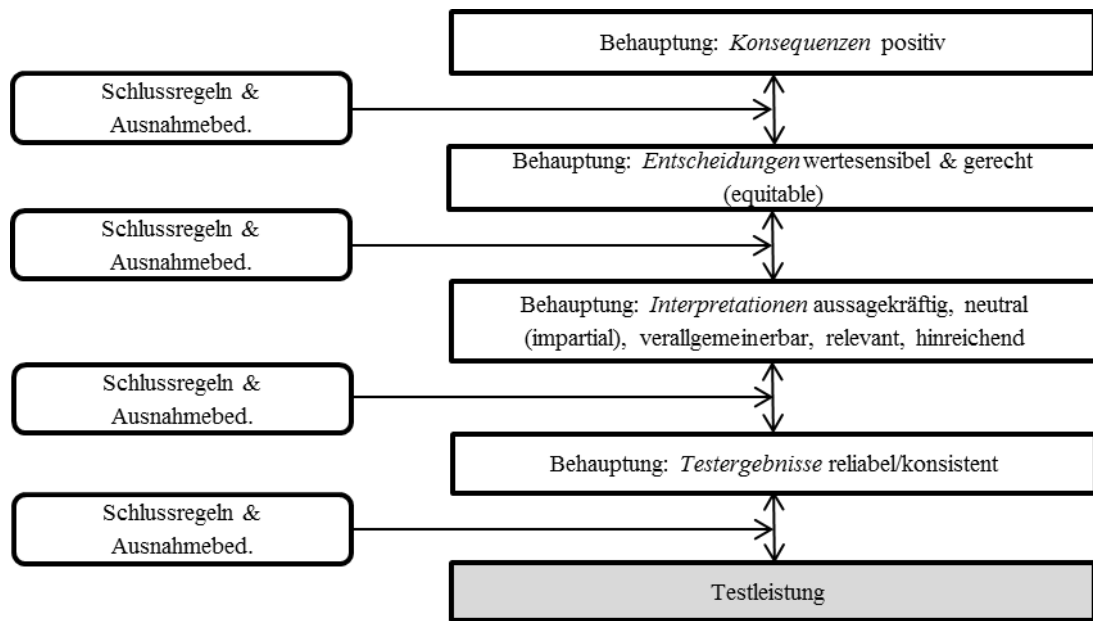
Behauptung: Konsequenzen positiv

Schlussregeln & Ausnahmebed.

Behauptung: Entscheidungen wertesensibel & gerecht (equitable)

Schlussregeln & Ausnahmebed.

Behauptung: Interpretationen aussagekräftig, neutral (impartial), verallgemeinerbar, relevant, hinreichend

Schlussregeln & Ausnahmebed.

Behauptung: Testergebnisse reliabel/konsistent

Schlussregeln & Ausnahmebed.

Testleistung